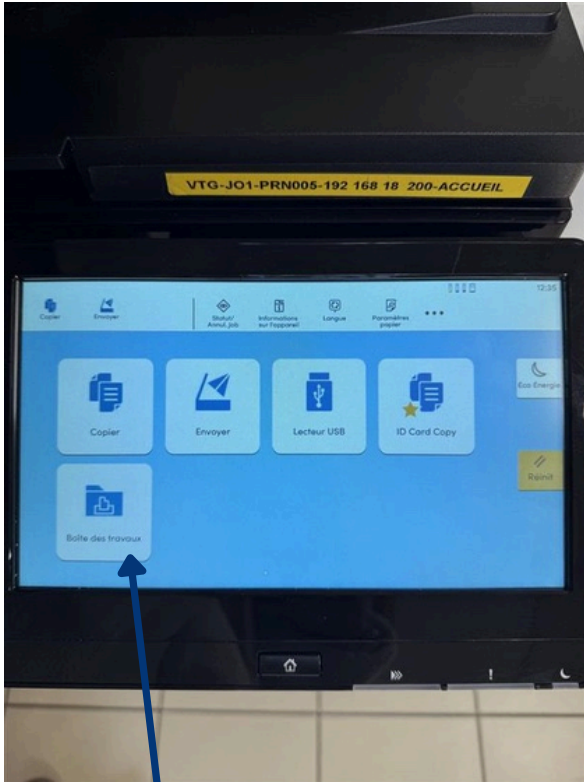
VTG-JO1-PRN005-192 168 18 200-ACCUEIL

Copier
Envoyer
Statut/ Annul. Job
Informations sur l'appareil
Langue
Paramètres papier
...
12:35

Copier
Envoyer
Lecteur USB
ID Card Copy
Eco Energie
Réinit
Boîte des travaux